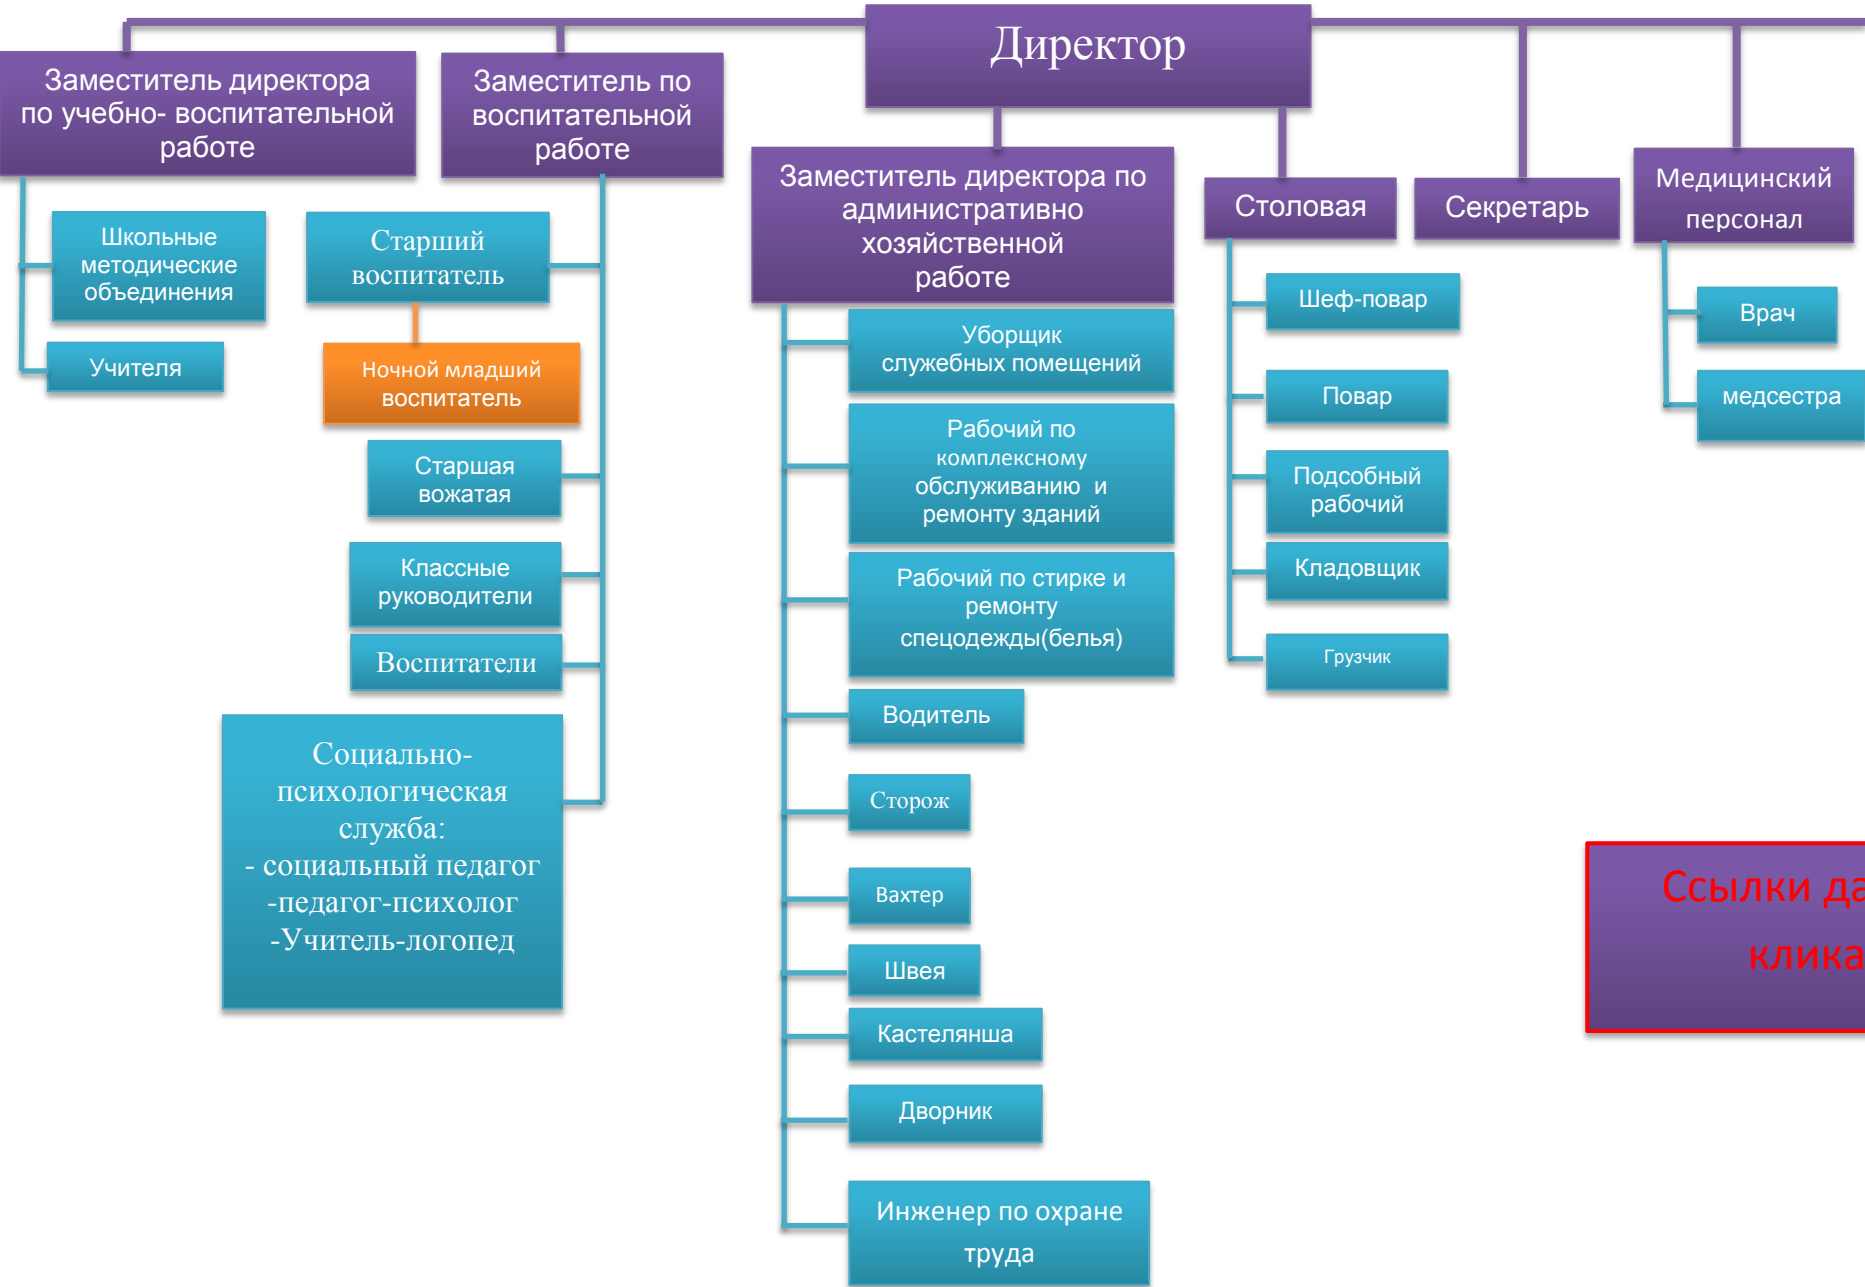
Директор

Заместитель директора по учебно- воспитательной работе

Школьные методические объединения

Учителя

Заместитель по воспитательной работе

Старший воспитатель

Ночной младший воспитатель

Старшая вожатая

Классные руководители

Воспитатели

Социально-психологическая служба:
- социальный педагог
-педагог-психолог
-Учитель-логопед

Заместитель директора по административно хозяйственной работе

Уборщик служебных помещений

Рабочий по комплексному обслуживанию и ремонту зданий

Рабочий по стирке и ремонту спецодежды(белья)

Водитель

Сторож

Вахтер

Швея

Кастелянша

Дворник

Инженер по охране труда

Столовая

Шеф-повар

Повар

Подсобный рабочий

Кладовщик

Грузчик

Секретарь

Медицинский персонал

Врач

медсестра

Ссылки да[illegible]
клика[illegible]